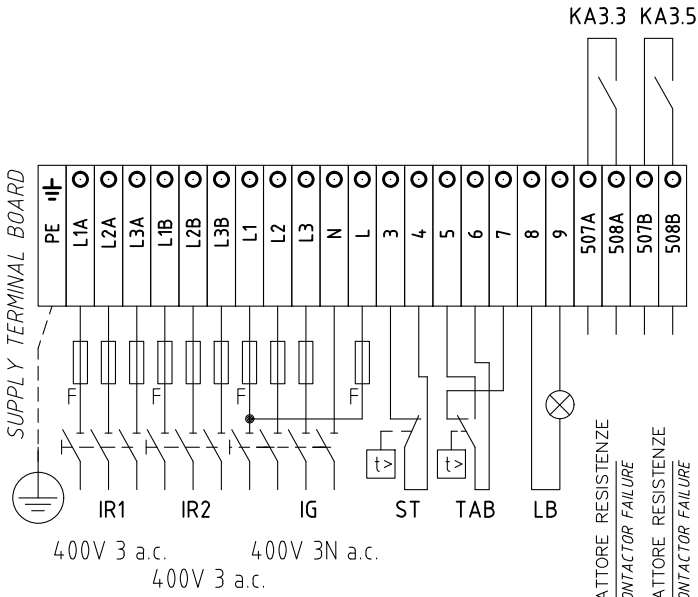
KA3.3 KA3.5

SUPPLY TERMINAL BOARD

PE L1A L2A L3A L1B L2B L3B L1 L2 L3 N L 3 4 5 6 7 8 9 507A 508A 507B 508B

F F F F

t> t>

IR1 IR2 IG ST TAB LB

400V 3 a.c. 400V 3N a.c.
400V 3 a.c.

ATTORE RESISTENZE
ONTACTOR FAILURE
ATTORE RESISTENZE
ONTACTOR FAILURE